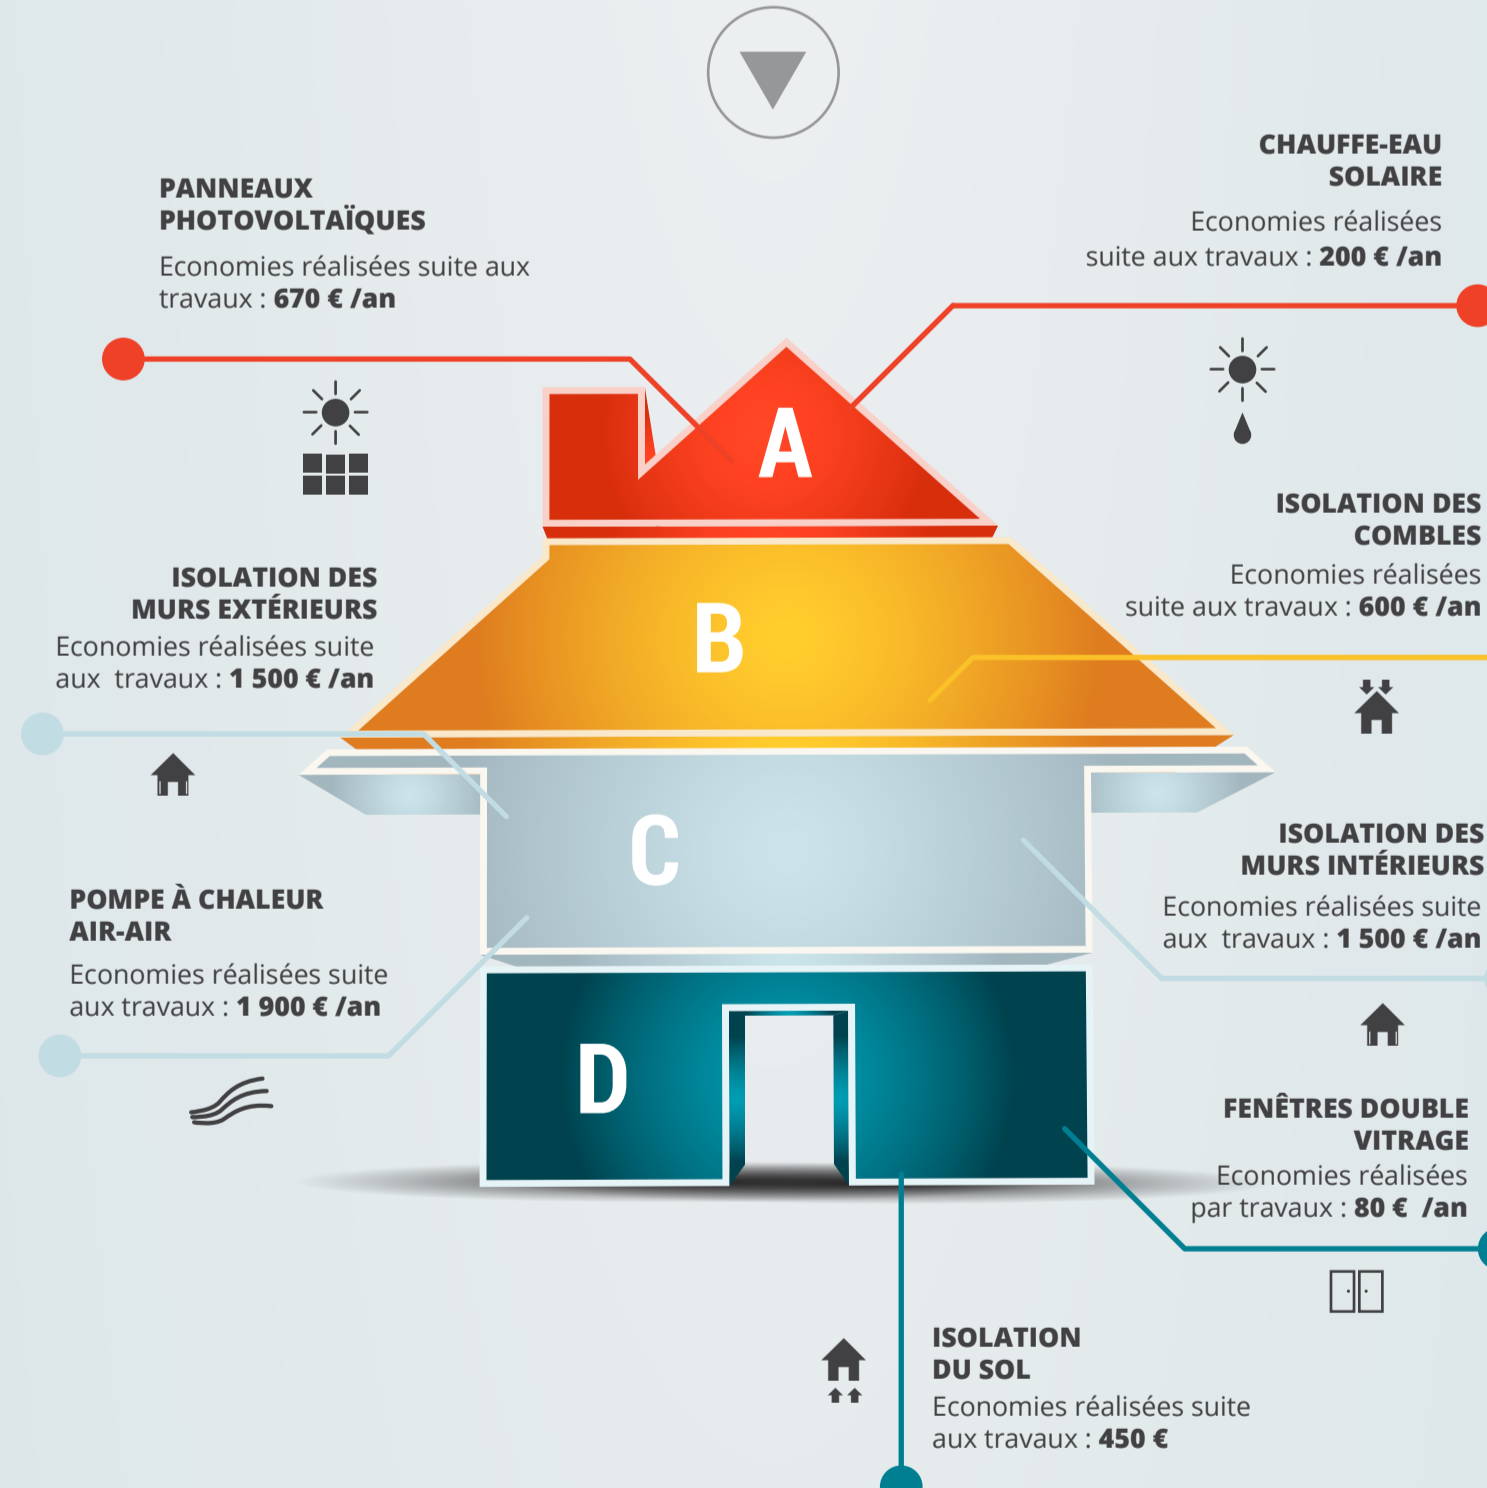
PANNEAUX PHOTOVOLTAÏQUES

Economies réalisées suite aux travaux : 670 € /an

CHAUFFE-EAU SOLAIRE

Economies réalisées suite aux travaux : 200 € /an

A

ISOLATION DES COMBLES

Economies réalisées suite aux travaux : 600 € /an

ISOLATION DES MURS EXTÉRIEURS

Economies réalisées suite aux travaux : 1 500 € /an

B

C

ISOLATION DES MURS INTÉRIEURS

Economies réalisées suite aux travaux : 1 500 € /an

POMPE À CHALEUR AIR-AIR

Economies réalisées suite aux travaux : 1 900 € /an

D

FENÊTRES DOUBLE VITRAGE

Economies réalisées par travaux : 80 € /an

ISOLATION DU SOL

Economies réalisées suite aux travaux : 450 €